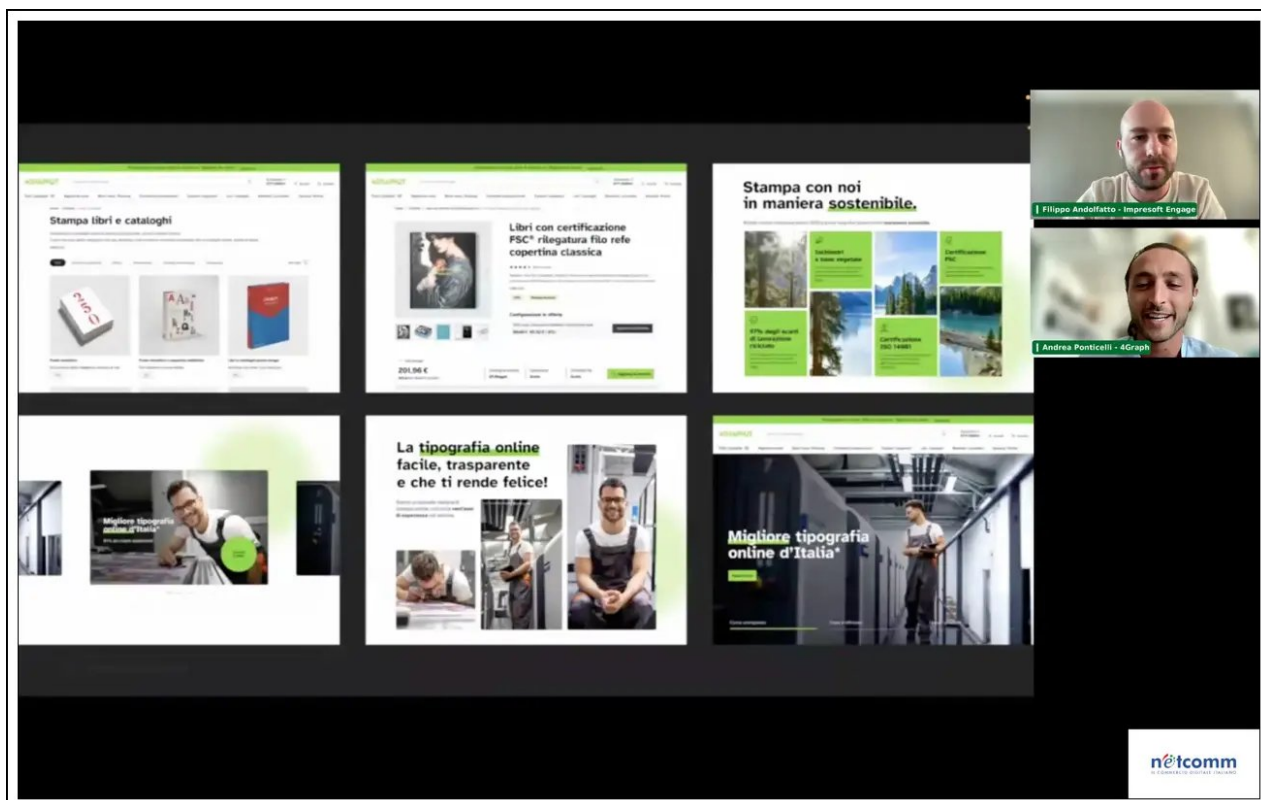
Stampa libri e cataloghi

Libri con certificazione FSC® rilegatura filo refe copertina classica

201,96 €

Stampa con noi in maniera sostenibile.

Inchiostri a base vegetale

Certificazione FSC

97% degli scarti di lavorazione riciclati

Certificazione ISO 14001

Certificazione ISO 14001

Migliore tipografia online d'Italia*

La tipografia online facile, trasparente e che ti rende felice!

Migliore tipografia online d'Italia*

Filippo Andolfatto - Impresoft Engage

Andrea Ponticelli - 4Graph

netcomm
IL COMMERCIO DIGITALE ITALIANO